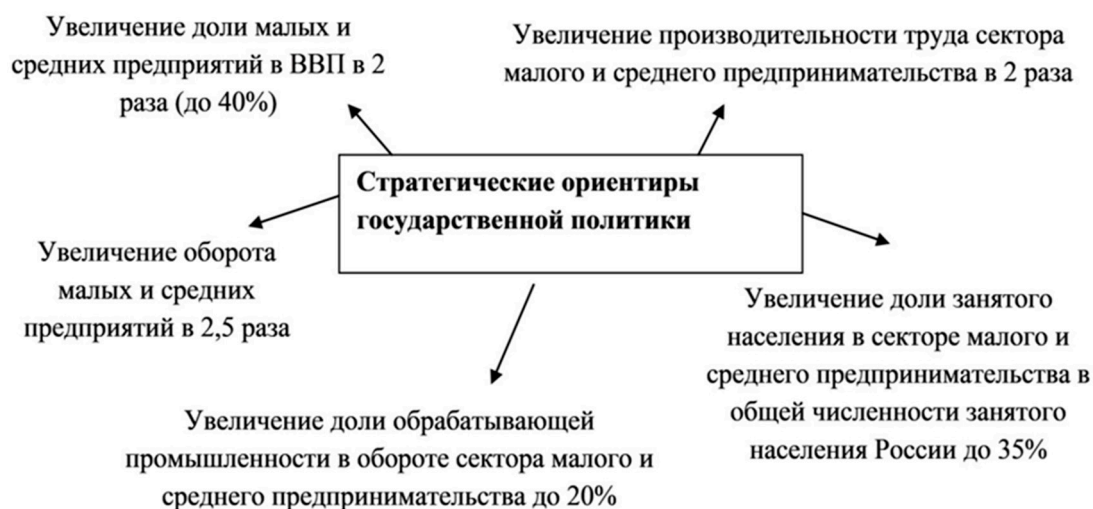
Увеличение доли малых и средних предприятий в ВВП в 2 раза (до 40%)

Увеличение производительности труда сектора малого и среднего предпринимательства в 2 раза

**Стратегические ориентиры государственной политики**

Увеличение оборота малых и средних предприятий в 2,5 раза

Увеличение доли занятого населения в секторе малого и среднего предпринимательства в общей численности занятого населения России до 35%

Увеличение доли обрабатывающей промышленности в обороте сектора малого и среднего предпринимательства до 20%